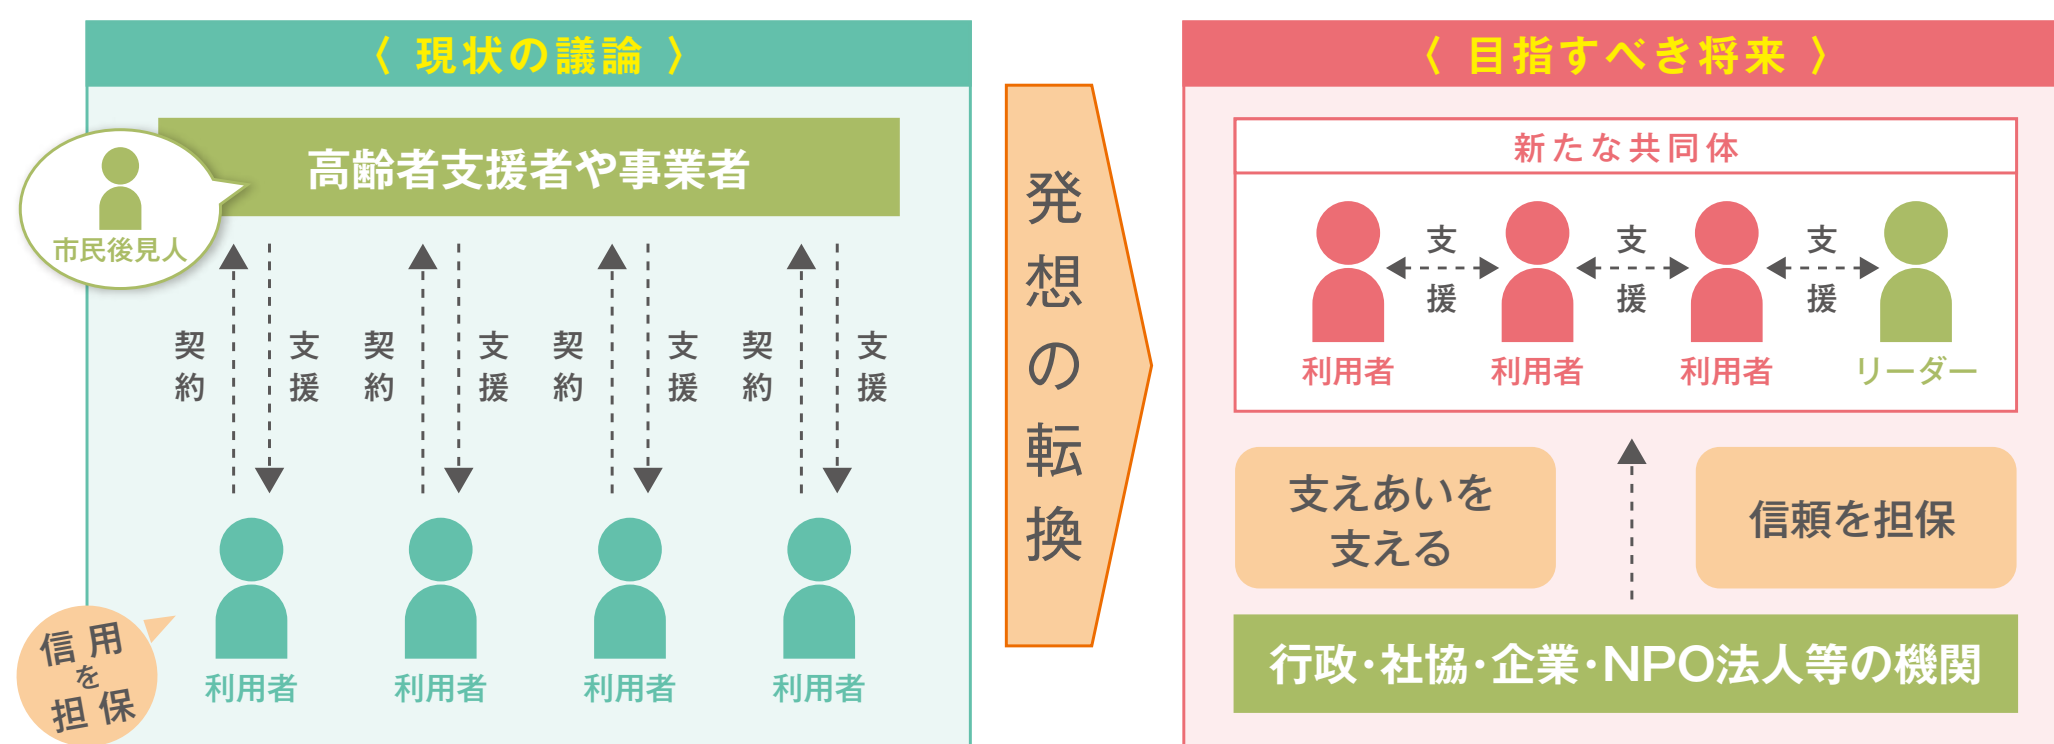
〈 現状の議論 〉

高齢者支援者や事業者

市民後見人

契約 支援 契約 支援 契約 支援 契約 支援

信用を担保

利用者 利用者 利用者 利用者

発想の転換

〈 目指すべき将来 〉

新たな共同体

支援 支援 支援

利用者 利用者 利用者 リーダー

支えあいを支える

信頼を担保

行政・社協・企業・NPO法人等の機関